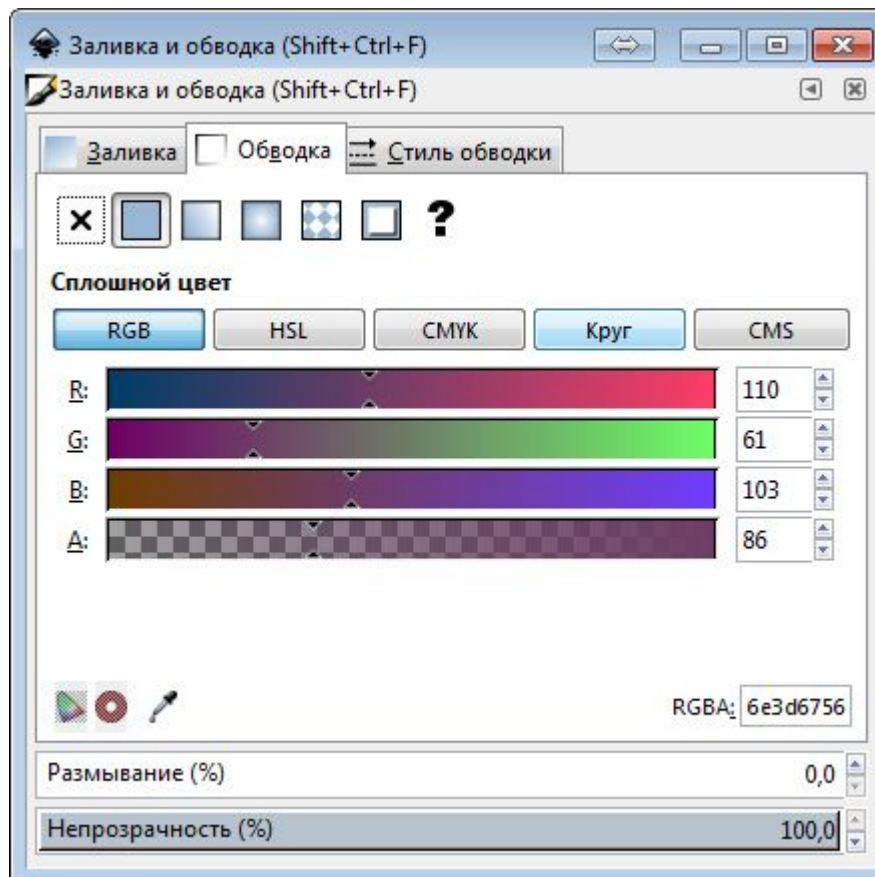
Заливка и обводка (Shift+Ctrl+F)

Заливка и обводка (Shift+Ctrl+F)

Заливка Обводка Стиль обводки

× ?

Сплошной цвет

RGB HSL CMYK Круг CMS

R: 110
G: 61
B: 103
A: 86

RGBA: 6e3d6756

Размывание (%) 0,0

Непрозрачность (%) 100,0